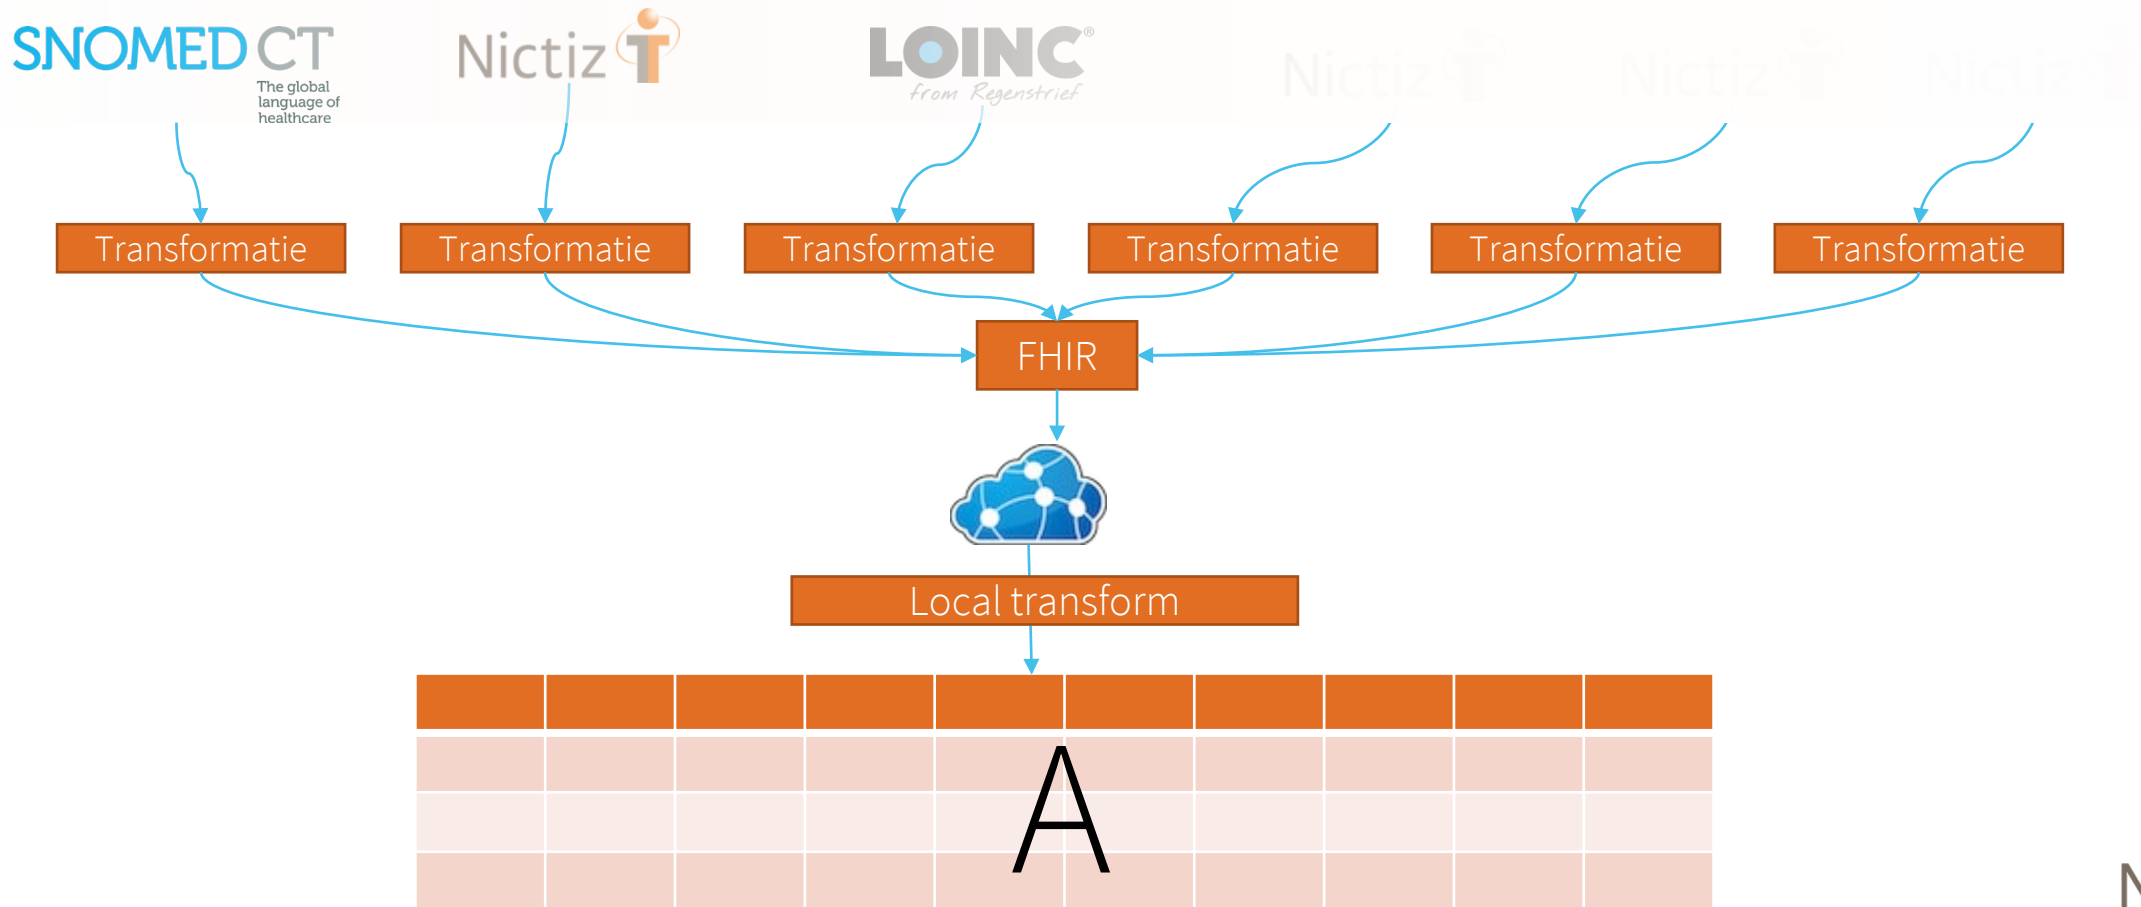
SNOMED CT
The global language of healthcare

Nictiz

LOINC®
from Regenstrief

Nictiz

Nictiz

Nictiz

Transformatie

Transformatie

Transformatie

Transformatie

Transformatie

Transformatie

FHIR

Local transform

A

N